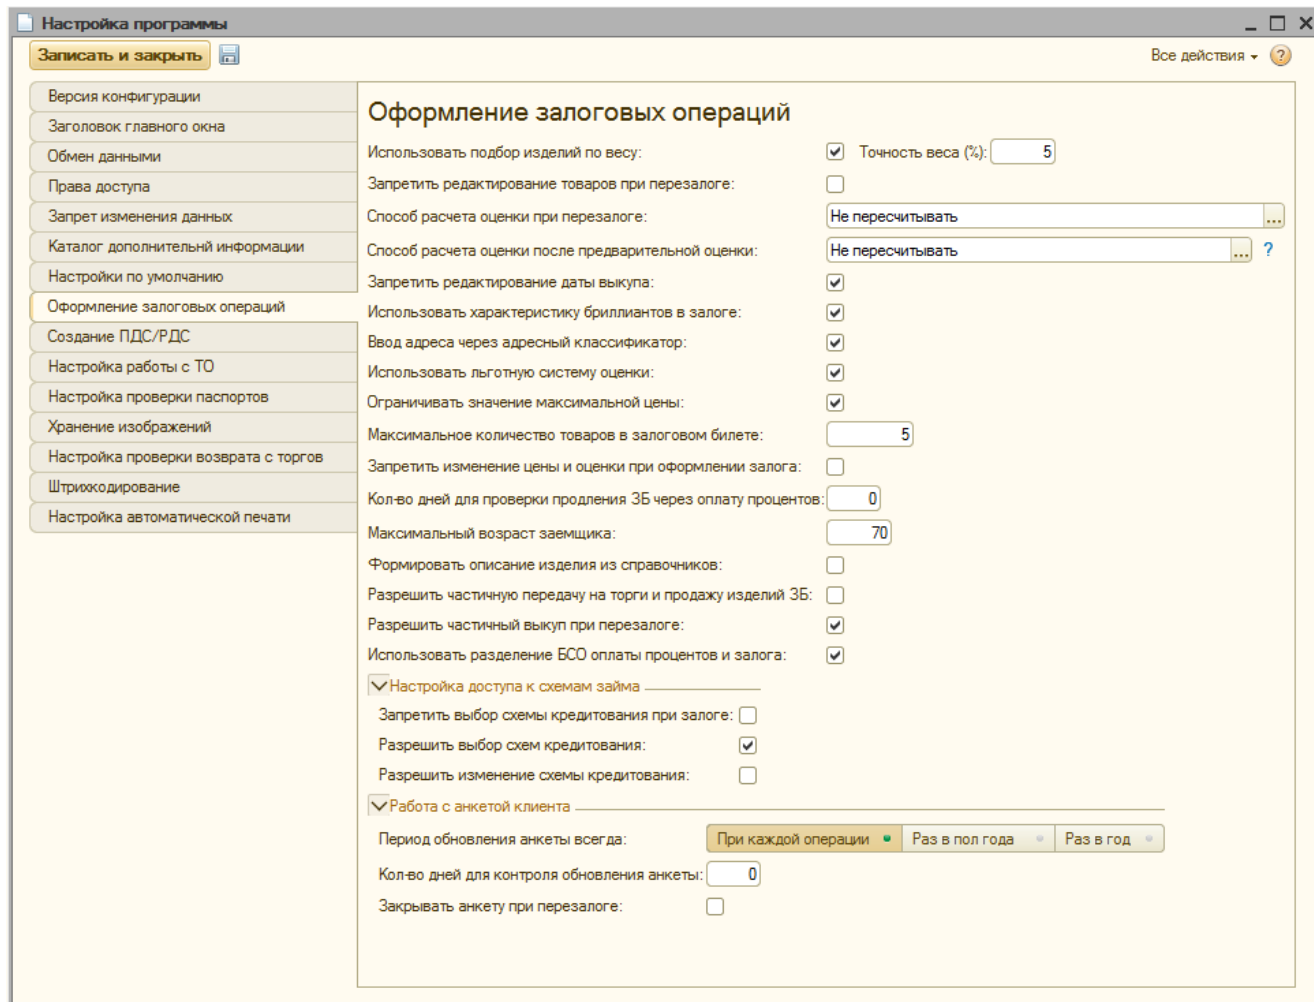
Настройка программы

Записать и закрыть

Все действия ▾ ?

Версия конфигурации
Заголовок главного окна
Обмен данными
Права доступа
Запрет изменения данных
Каталог дополнительнй информации
Настройки по умолчанию
Оформление залоговых операций
Создание ПДС/РДС
Настройка работы с ТО
Настройка проверки паспортов
Хранение изображений
Настройка проверки возврата с торгов
Штрихкодирование
Настройка автоматической печати

Оформление залоговых операций

Использовать подбор изделий по весу: ☑ Точность веса (%): 5
Запретить редактирование товаров при перезалоге: ☐
Способ расчета оценки при перезалоге: Не пересчитывать ...
Способ расчета оценки после предварительной оценки: Не пересчитывать ... ?
Запретить редактирование даты выкупа: ☑
Использовать характеристику бриллиантов в залоге: ☑
Ввод адреса через адресный классификатор: ☑
Использовать льготную систему оценки: ☑
Ограничивать значение максимальной цены: ☑
Максимальное количество товаров в залоговом билете: 5
Запретить изменение цены и оценки при оформлении залога: ☐
Кол-во дней для проверки продления ЗБ через оплату процентов: 0
Максимальный возраст заемщика: 70
Формировать описание изделия из справочников: ☐
Разрешить частичную передачу на торги и продажу изделий ЗБ: ☐
Разрешить частичный выкуп при перезалоге: ☑
Использовать разделение БСО оплаты процентов и залога: ☑

Настройка доступа к схемам займа
Запретить выбор схемы кредитования при залоге: ☐
Разрешить выбор схем кредитования: ☑
Разрешить изменение схемы кредитования: ☐

Работа с анкетой клиента
Период обновления анкеты всегда: При каждой операции | Раз в пол года | Раз в год
Кол-во дней для контроля обновления анкеты: 0
Закрывать анкету при перезалоге: ☐